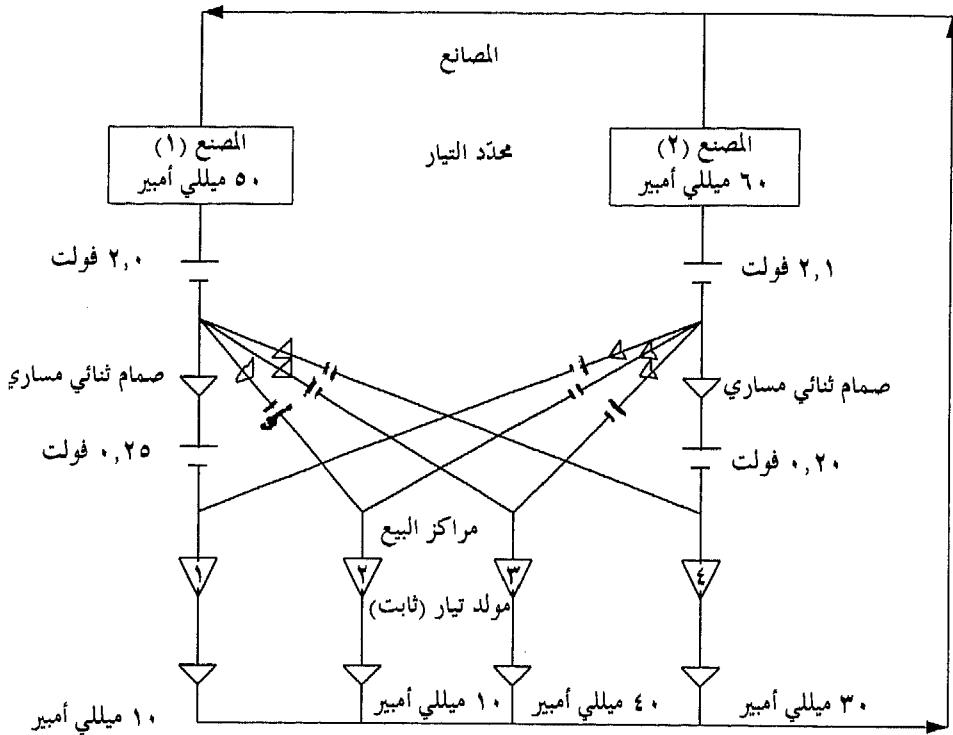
المصانع

المصنع (٢)
٦٠ ميللي أمبير

محدّد التيار

المصنع (١)
٥٠ ميللي أمبير

٢,١ فولت

٢,٠ فولت

صمام ثنائي مساري

صمام ثنائي مساري

٠,٢٠ فولت

٠,٢٥ فولت

مراكز البيع

١

٢

٣

٤

مولد تيار (ثابت)

٣٠ ميللي أمبير

٤٠ ميللي أمبير

١٠ ميللي أمبير

١٠ ميللي أمبير